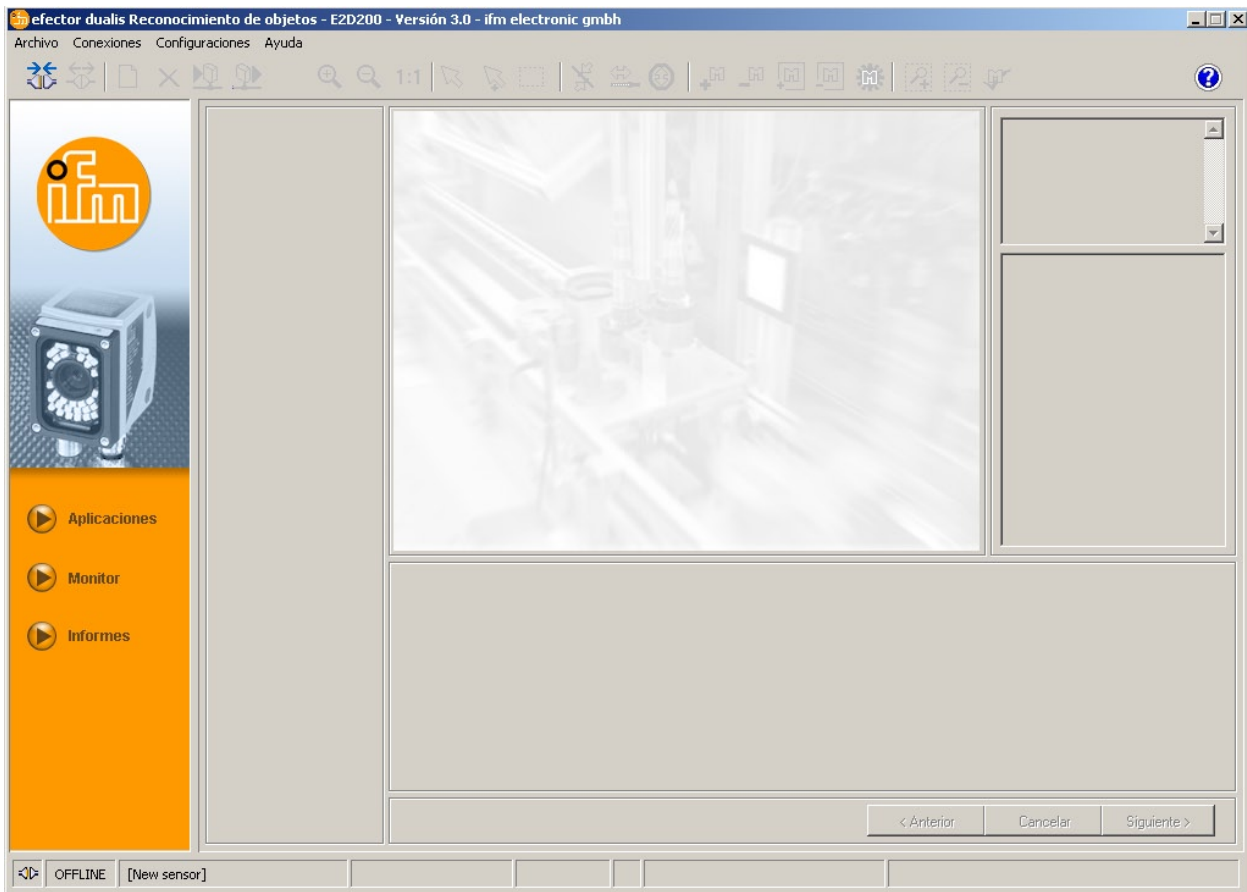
efector dualis Reconocimiento de objetos - E2D200 - Versión 3.0 - ifm electronic gmbh

Archivo Conexiones Configuraciones Ayuda

1:1

ifm

Aplicaciones

Monitor

Informes

< Anterior Cancelar Siguiente >

OFFLINE [New sensor]